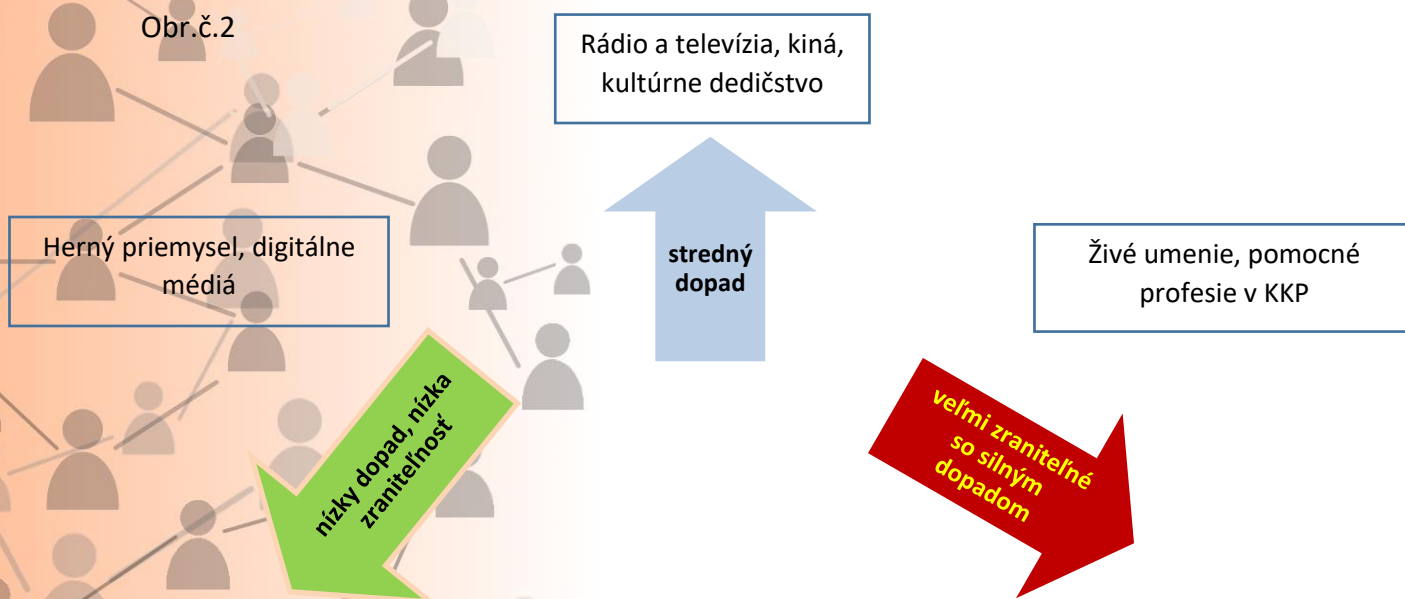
Obr.č.2

Rádio a televízia, kiná, kultúrne dedičstvo

Herný priemysel, digitálne médiá

stredný dopad

Živé umenie, pomocné profesie v KKP

nízky dopad, nízka zraniteľnosť

veľmi zraniteľné so silným dopadom